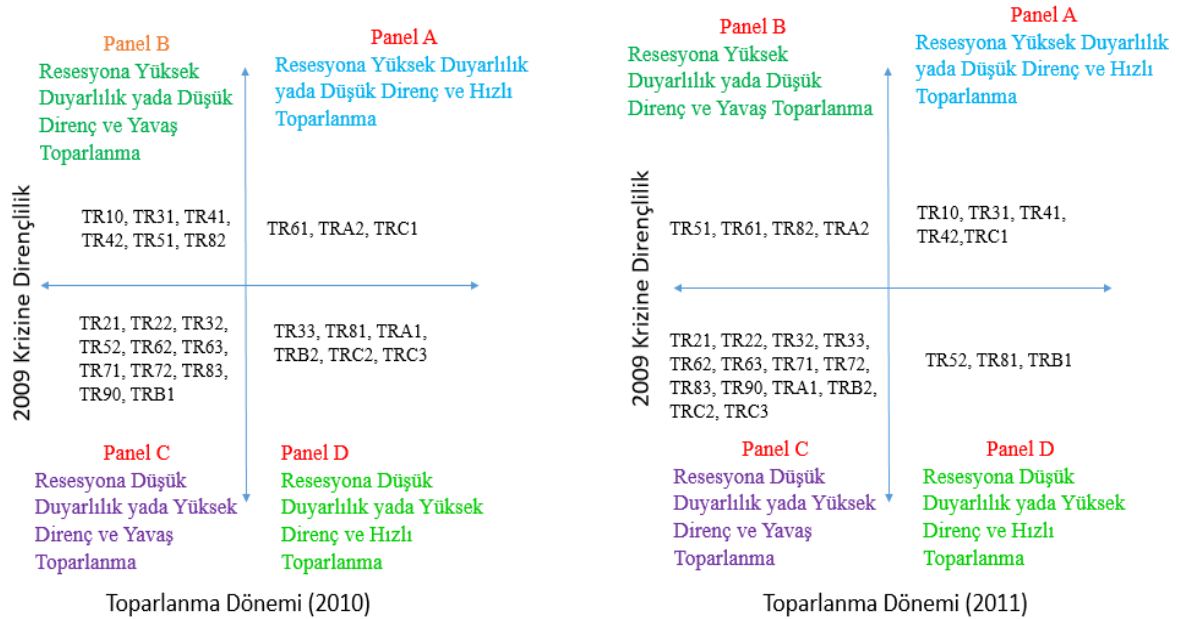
Panel B
Resesyona Yüksek Duyarlılık yada Düşük Direnç ve Yavaş Toparlanma

Panel A
Resesyona Yüksek Duyarlılık yada Düşük Direnç ve Hızlı Toparlanma

2009 Krizine Dirençlilik

TR10, TR31, TR41, TR42, TR51, TR82

TR61, TRA2, TRC1

TR21, TR22, TR32, TR52, TR62, TR63, TR71, TR72, TR83, TR90, TRB1

TR33, TR81, TRA1, TRB2, TRC2, TRC3

Panel C
Resesyona Düşük Duyarlılık yada Yüksek Direnç ve Yavaş Toparlanma

Panel D
Resesyona Düşük Duyarlılık yada Yüksek Direnç ve Hızlı Toparlanma

Toparlanma Dönemi (2010)

Panel B
Resesyona Yüksek Duyarlılık yada Düşük Direnç ve Yavaş Toparlanma

Panel A
Resesyona Yüksek Duyarlılık yada Düşük Direnç ve Hızlı Toparlanma

2009 Krizine Dirençlilik

TR51, TR61, TR82, TRA2

TR10, TR31, TR41, TR42,TRC1

TR21, TR22, TR32, TR33, TR62, TR63, TR71, TR72, TR83, TR90, TRA1, TRB2, TRC2, TRC3

TR52, TR81, TRB1

Panel C
Resesyona Düşük Duyarlılık yada Yüksek Direnç ve Yavaş Toparlanma

Panel D
Resesyona Düşük Duyarlılık yada Yüksek Direnç ve Hızlı Toparlanma

Toparlanma Dönemi (2011)